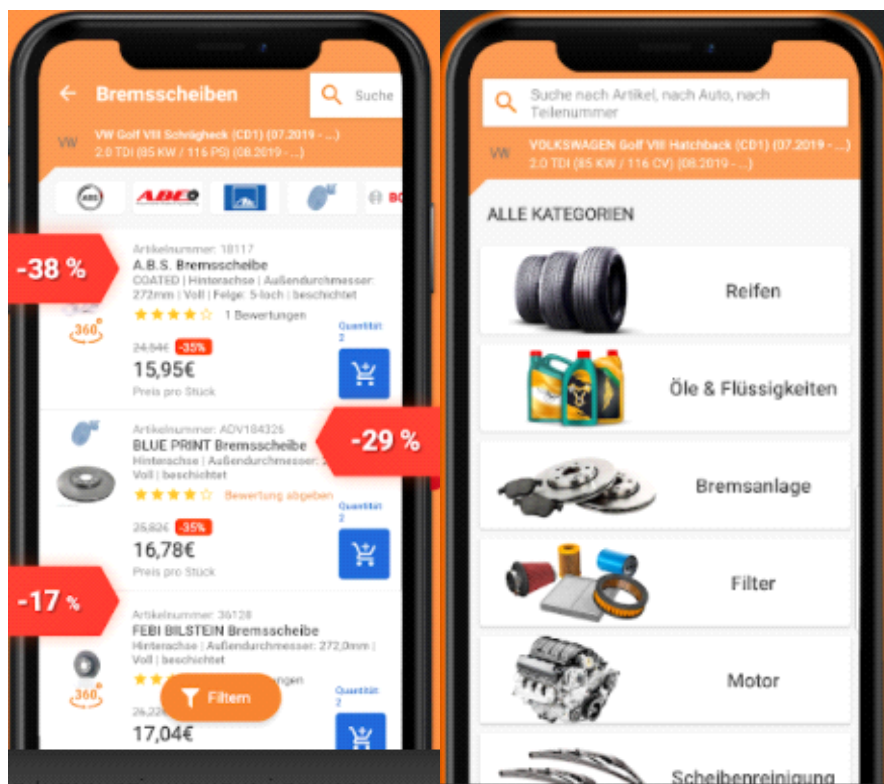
Bremsscheiben

Suche

VW Golf VIII Schrägheck (CD1) (07.2019 - ...) 2.0 TDI (85 KW / 116 PS) (08.2019 - ...)

ABS

ABE

BO

-38 %

Artikelnummer: 18117
A.B.S. Bremsscheibe
COATED | Hinterachse | Außendurchmesser: 272mm | Voll | Felge: 5-loch | beschichtet
1 Bewertungen

360°

Quantität 2

24,84€ -35%
15,95€
Preis pro Stück

-29 %

Artikelnummer: ADV184326
BLUE PRINT Bremsscheibe
Hinterachse | Außendurchmesser: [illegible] Voll | beschichtet
Bewertung abgeben

Quantität 2

25,82€ -35%
16,78€
Preis pro Stück

-17 %

Artikelnummer: 36128
FEBI BILSTEIN Bremsscheibe
Hinterachse | Außendurchmesser: 272,0mm | Voll | beschichtet
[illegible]ngen

360°

Filtern

Quantität 2

26,22€
17,04€

Suche nach Artikel, nach Auto, nach Teilenummer

VOLKSWAGEN Golf VIII Hatchback (CD1) (07.2019 - ...) 2.0 TDI (85 KW / 116 CV) (08.2019 - ...)

ALLE KATEGORIEN

Reifen

Öle & Flüssigkeiten

Bremsanlage

Filter

Motor

Scheibenreinigung